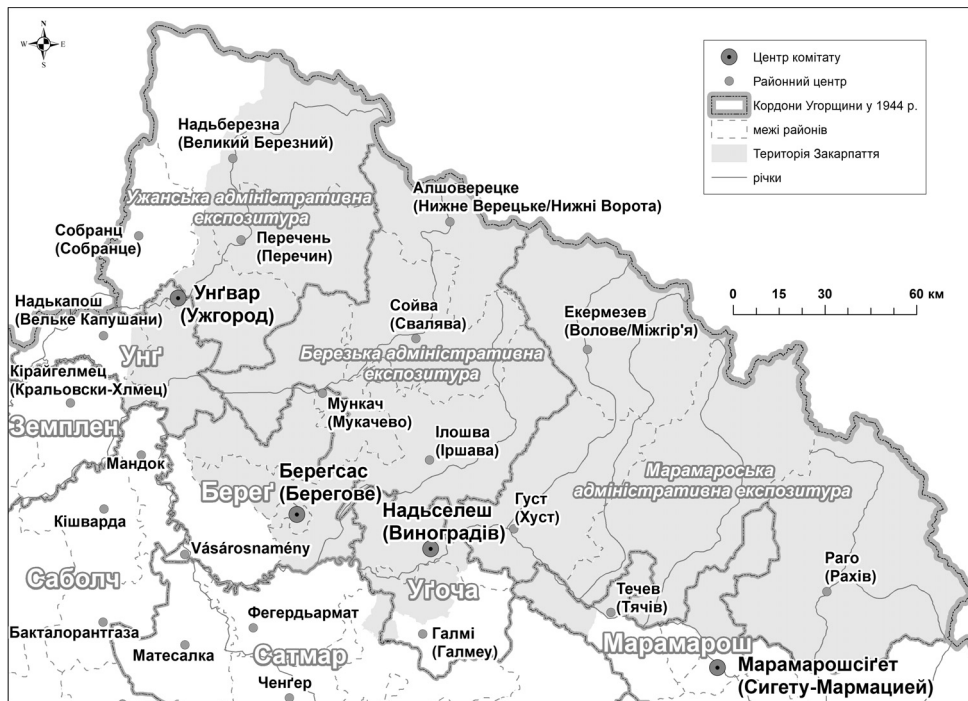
N
W E
S

Центр комітату
Районний центр
Кордони Угорщини у 1944 р.
межі районів
Територія Закарпаття
річки

0 15 30 60 км

Надьберезна
(Великий Березний)

Ужанська адміністративна експозитура

Алшоверецке
(Нижне Верецьке/Нижні Ворота)

Собранц
(Собранце)

Перечень
(Перечин)

Надькапош
(Вельке Капушани)

Унґвар
(Ужгород)

Сойва
(Свалява)

Екермезев
(Волове/Міжгір'я)

Унґ

Березька адміністративна експозитура

Кірайгелмец
(Кральовски-Хлмец)

Земплен

Мункач
(Мукачево)

Ілошва
(Іршава)

Мандок

Береґсас
(Берегове)

Береґ

Маромароська адміністративна експозитура

Густ
(Хуст)

Кішварда

Надьселеш
(Виноградів)

Vásárosnamény

Саболч

Раго
(Рахів)

Течев
(Тячів)

Угоча

Фегердьармат

Бакталорантгаза

Галмі
(Галмеу)

Матесалка

Сатмар

Марамарош

Марамарошсіґет
(Сигету-Мармацией)

Ченґер